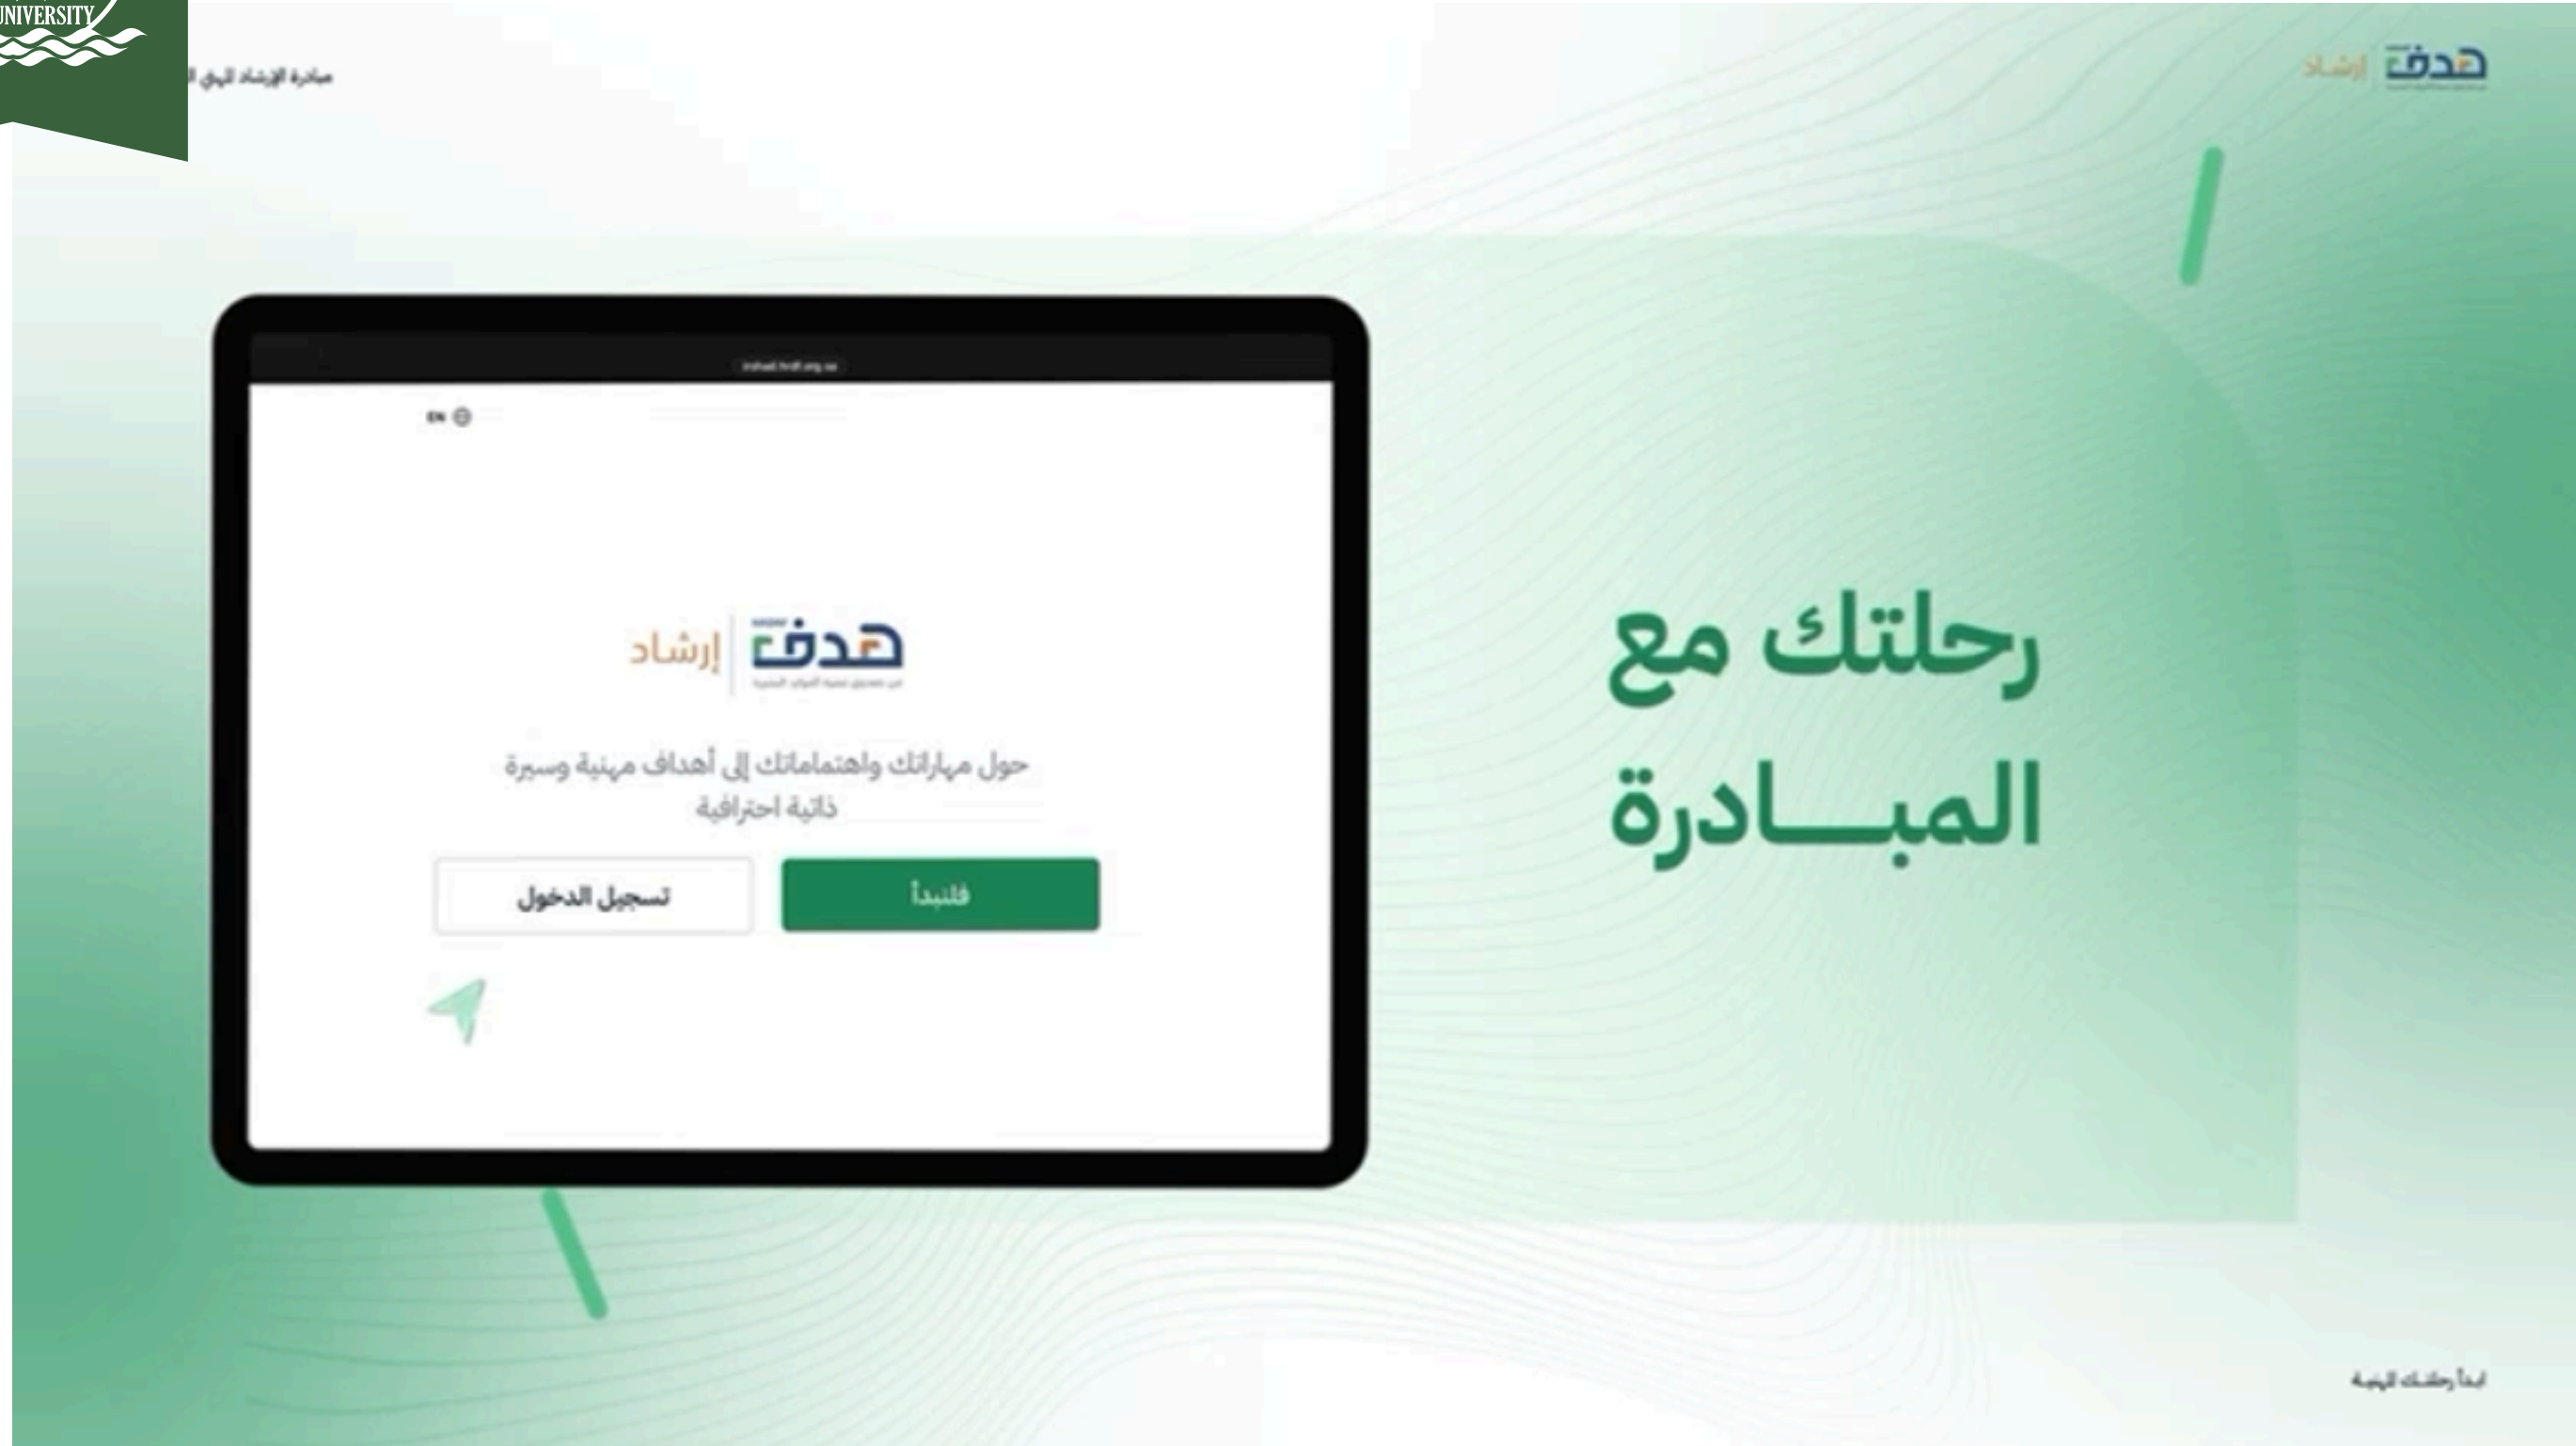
UNIVERSITY

مبادرة الإرشاد المهني ال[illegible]

هدف | إرشاد

رحلتك مع المبـــادرة

irshad.hrdf.org.sa

EN

هدف | إرشاد

حول مهاراتك واهتماماتك إلى أهداف مهنية وسيرة ذاتية احترافية

فلنبدأ

تسجيل الدخول

ابدأ رحلتك المهنية